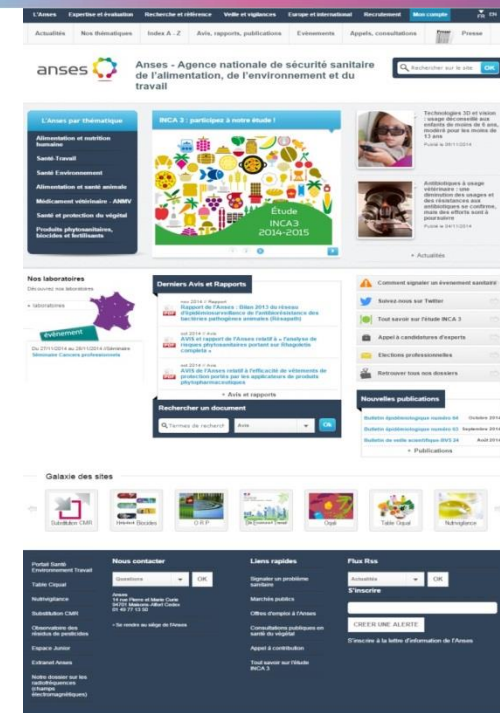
L'Anses | Expertise et évaluation | Recherche et référence | Veille et vigilances | Europe et international | Recrutement | Mon compte | FR EN

Actualités | Nos thématiques | Index A - Z | Avis, rapports, publications | Evénements | Appels, consultations | Presse

anses

Anses - Agence nationale de sécurité sanitaire de l'alimentation, de l'environnement et du travail

Rechercher sur le site | OK

L'Anses par thématique

Alimentation et nutrition humaine
Santé-Travail
Santé Environnement
Alimentation et santé animale
Médicament vétérinaire - ANMV
Santé et protection du végétal
Produits phytosanitaires, biocides et fertilisants

INCA 3 : participez à notre étude !

Étude INCA3 2014-2015

Technologies 3D et vision : usage déconseillé aux enfants de moins de 6 ans, modéré pour les moins de 13 ans
Publié le 06/11/2014

Antibiotiques à usage vétérinaire : une diminution des usages et des résistances aux antibiotiques se confirme, mais des efforts sont à poursuivre
Publié le 04/11/2014

+ Actualités

Nos laboratoires
Découvrez nos laboratoires
» laboratoires

événement
Du 27/11/2014 au 28/11/2014 Séminaire
Séminaire Cancers professionnels

Derniers Avis et Rapports

nov 2014 / Rapport
Rapport de l'Anses - Bilan 2013 du réseau d'épidémiosurveillance de l'antibiorésistance des bactéries pathogènes animales (Résapath)

oct 2014 / Avis
AVIS et rapport de l'Anses relatif à « l'analyse de risques phytosanitaires portant sur Rhagoletis completa »

oct 2014 / Avis
Avis de l'Anses relatif à l'efficacité de vêtements de protection portés par les applicateurs de produits phytopharmaceutiques

+ Avis et rapports

Rechercher un document
Termes de recherch | Avis | OK

Comment signaler un événement sanitaire
Suivez-nous sur Twitter
Tout savoir sur l'étude INCA 3
Appel à candidatures d'experts
Elections professionnelles
Retrouver tous nos dossiers

Nouvelles publications
Bulletin épidémiologique numéro 64 | Octobre 2014
Bulletin épidémiologique numéro 63 | Septembre 2014
Bulletin de veille scientifique BVS 24 | Août 2014
+ Publications

Galaxie des sites
Substitution CMR | Biocides | O.R.P | Opali | Table Ciqual | Nutrivigilance

Portail Santé-Environnement Travail
Table Ciqual
Nutrivigilance
Substitution CMR
Observatoire des résidus de pesticides
Espace Junior
Extranet Anses
Notre dossier sur les radiofréquences (champs électromagnétiques)

Nous contacter
Questions | OK
Anses
14 rue Pierre et Marie Curie
94701 Maisons-Alfort Cedex
01 49 77 13 50
» Se rendre au siège de l'Anses

Liens rapides
Signaler un problème sanitaire
Marchés publics
Offres d'emploi à l'Anses
Consultations publiques en santé du végétal
Appel à contribution
Tout savoir sur l'étude INCA 3

Flux Rss
Actualités | OK
S'inscrire
CREER UNE ALERTE
S'inscrire à la lettre d'information de l'Anses